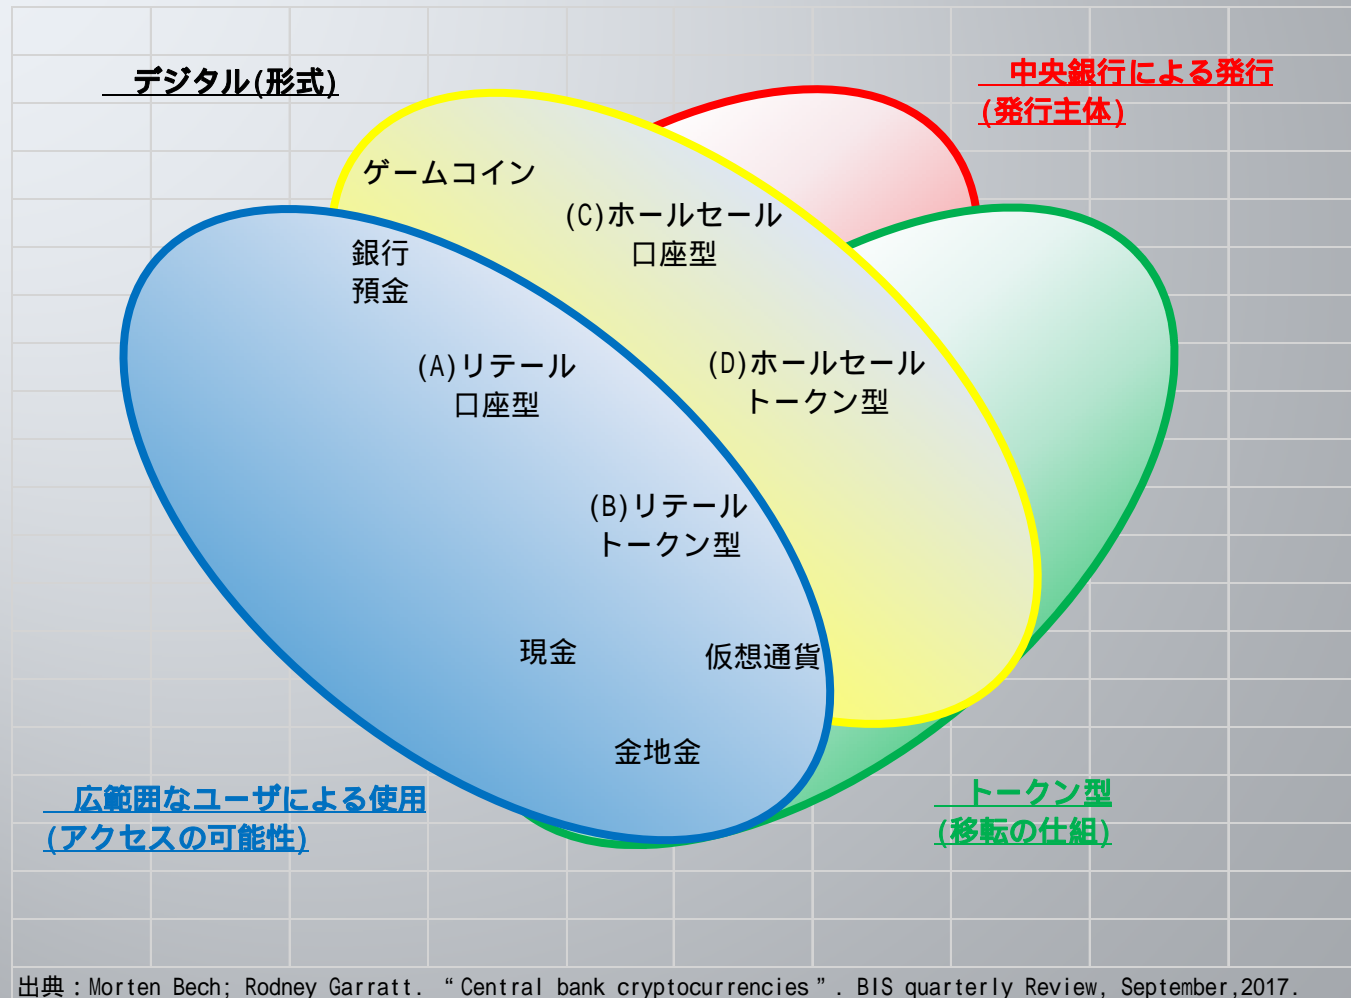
デジタル(形式)

中央銀行による発行
(発行主体)

ゲームコイン

(C)ホールセール
口座型

銀行
預金

(A)リテール
口座型

(D)ホールセール
トークン型

(B)リテール
トークン型

現金

仮想通貨

金地金

広範囲なユーザによる使用
(アクセスの可能性)

トークン型
(移転の仕組)

出典：Morten Bech; Rodney Garratt. “Central bank cryptocurrencies”. BIS quarterly Review, September,2017.